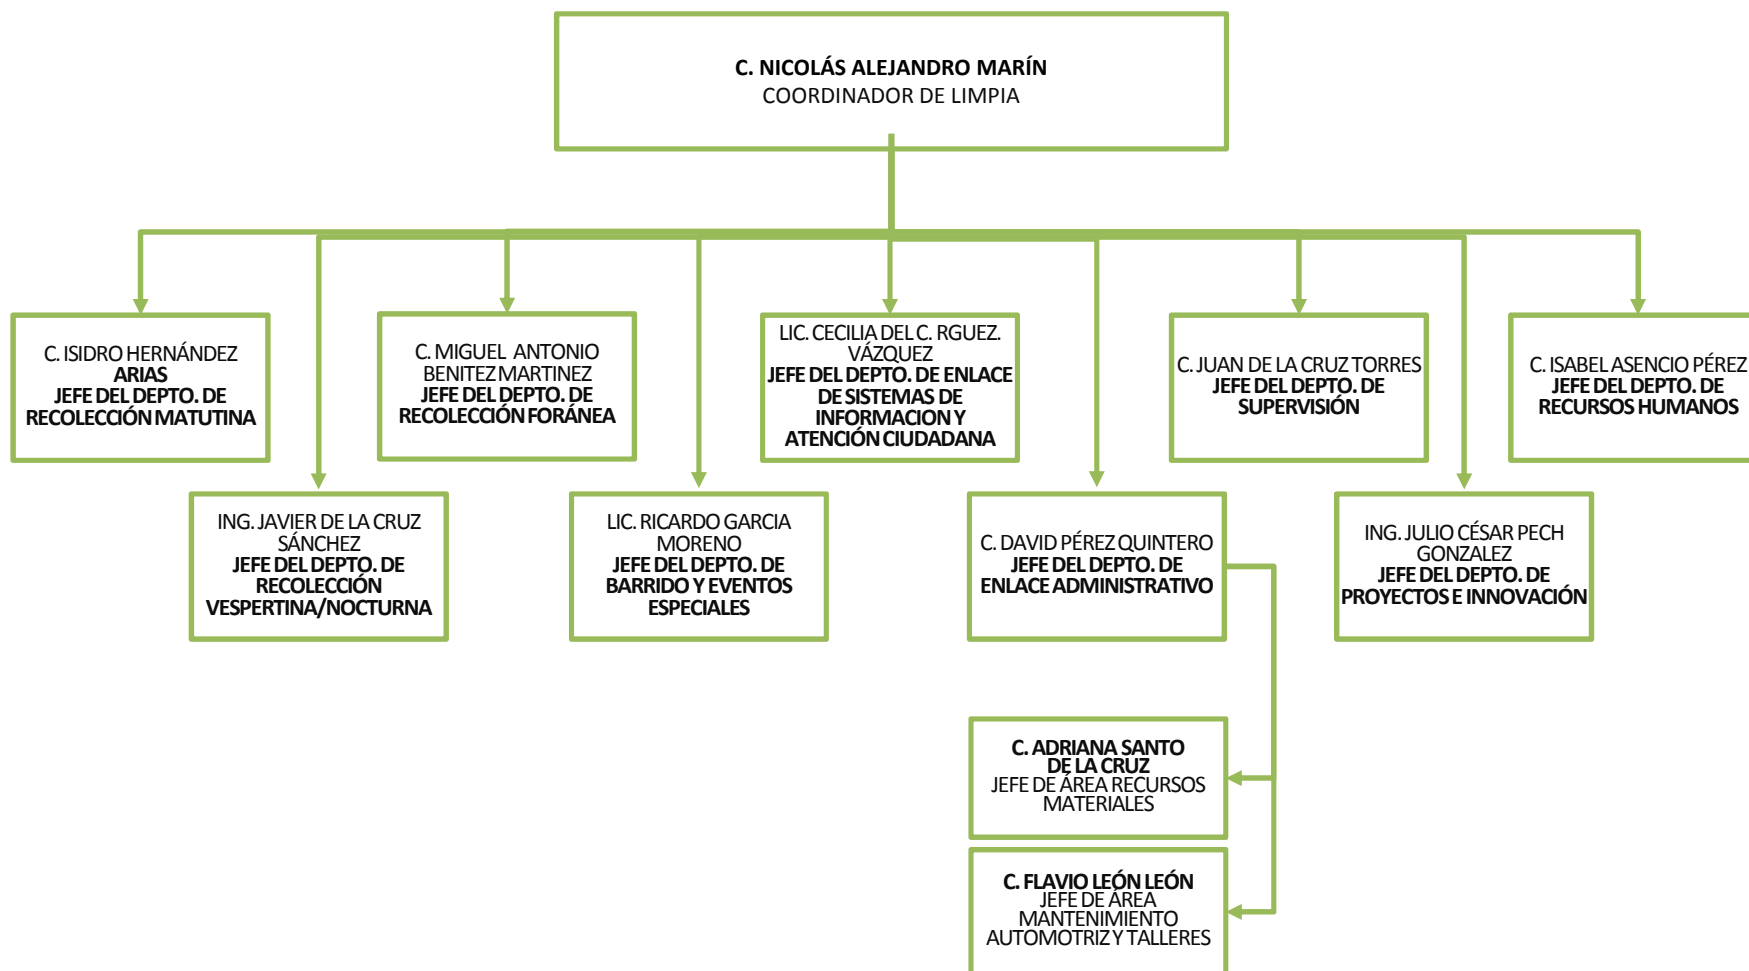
C. NICOLÁS ALEJANDRO MARÍN
COORDINADOR DE LIMPIA

C. ISIDRO HERNÁNDEZ ARIAS
JEFE DEL DEPTO. DE RECOLECCIÓN MATUTINA

C. MIGUEL ANTONIO BENITEZ MARTINEZ
JEFE DEL DEPTO. DE RECOLECCIÓN FORÁNEA

LIC. CECILIA DEL C. RGUEZ. VÁZQUEZ
JEFE DEL DEPTO. DE ENLACE DE SISTEMAS DE INFORMACION Y ATENCIÓN CIUDADANA

C. JUAN DE LA CRUZ TORRES
JEFE DEL DEPTO. DE SUPERVISIÓN

C. ISABEL ASENCIO PÉREZ
JEFE DEL DEPTO. DE RECURSOS HUMANOS

ING. JAVIER DE LA CRUZ SÁNCHEZ
JEFE DEL DEPTO. DE RECOLECCIÓN VESPERTINA/NOCTURNA

LIC. RICARDO GARCIA MORENO
JEFE DEL DEPTO. DE BARRIDO Y EVENTOS ESPECIALES

C. DAVID PÉREZ QUINTERO
JEFE DEL DEPTO. DE ENLACE ADMINISTRATIVO

ING. JULIO CÉSAR PECH GONZALEZ
JEFE DEL DEPTO. DE PROYECTOS E INNOVACIÓN

C. ADRIANA SANTO DE LA CRUZ
JEFE DE ÁREA RECURSOS MATERIALES

C. FLAVIO LEÓN LEÓN
JEFE DE ÁREA MANTENIMIENTO AUTOMOTRIZ Y TALLERES